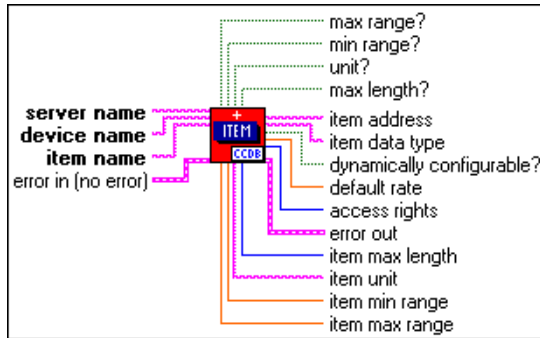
max range?
min range?
unit?
max length?
server name
device name
item name
error in (no error)
+
ITEM
CCDB
item address
item data type
dynamically configurable?
default rate
access rights
error out
item max length
item unit
item min range
item max range